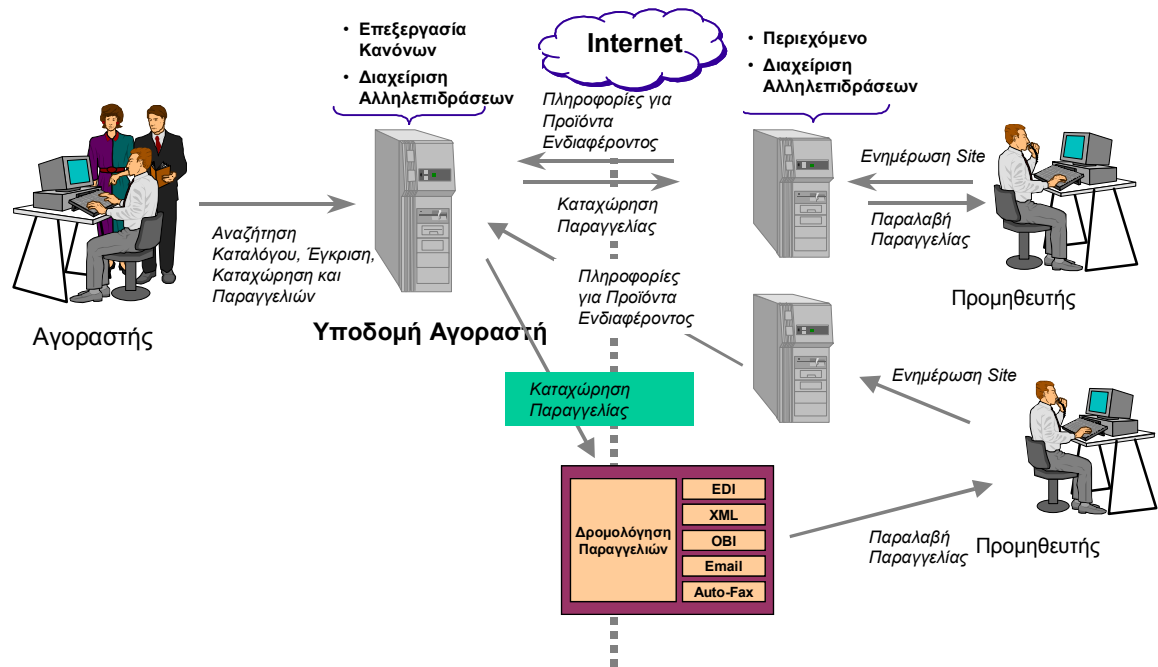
• Επεξεργασία Κανόνων

• Διαχείριση Αλληλεπιδράσεων

Internet

• Περιεχόμενο

• Διαχείριση Αλληλεπιδράσεων

Πληροφορίες για Προϊόντα Ενδιαφέροντος

Καταχώρηση Παραγγελίας

Ενημέρωση Site

Παραλαβή Παραγγελίας

Αναζήτηση Καταλόγου, Έγκριση, Καταχώρηση και Παραγγελιών

Πληροφορίες για Προϊόντα Ενδιαφέροντος

Προμηθευτής

Αγοραστής

Υποδομή Αγοραστή

Καταχώρηση Παραγγελίας

Ενημέρωση Site

Δρομολόγηση Παραγγελιών

EDI

XML

OBI

Email

Auto-Fax

Παραλαβή Παραγγελίας

Προμηθευτής